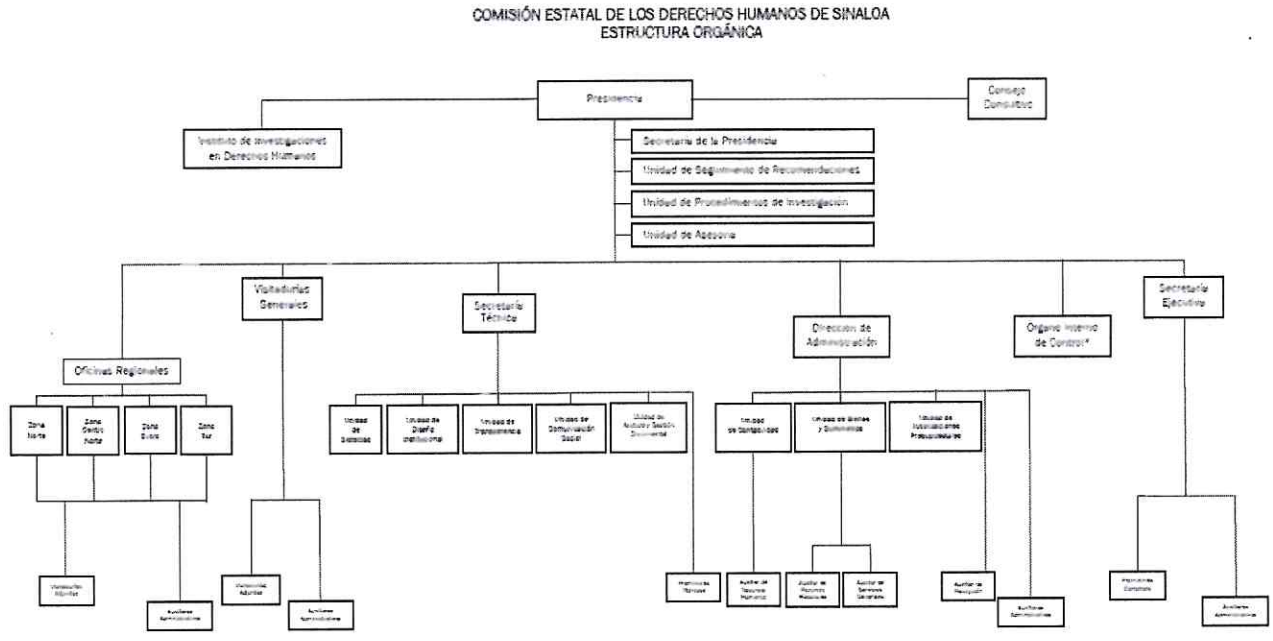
COMISIÓN ESTATAL DE LOS DERECHOS HUMANOS DE SINALOA
ESTRUCTURA ORGÁNICA

Presidencia

Consejo Consultivo

Instituto de Investigaciones en Derechos Humanos

Secretaría de la Presidencia

Unidad de Seguimiento de Recomendaciones

Unidad de Procedimientos de Investigación

Unidad de Asesoría

Visitadurías Generales

Secretaría Técnica

Dirección de Administración

Órgano Interno de Control*

Secretaría Ejecutiva

Oficinas Regionales

Zona Norte

Zona Centro Norte

Zona Evora

Zona Sur

Unidad de Estadística

Unidad de Diseño Institucional

Unidad de Transparencia

Unidad de Comunicación Social

Unidad de Archivo y Gestión Documental

Unidad de Contabilidad

Unidad de Bienes y Suministros

Unidad de Modificaciones Presupuestales

Visitadurías Adjuntas

Auxiliares Administrativos

Visitaduría Adjunta

Auxiliares Administrativos

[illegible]

Auxiliar de Recursos Humanos

Auxiliar de Recursos Materiales

Auxiliar de Servicios Generales

Auxiliar de Recepción

Auxiliares Administrativos

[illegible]

Auxiliares Administrativos